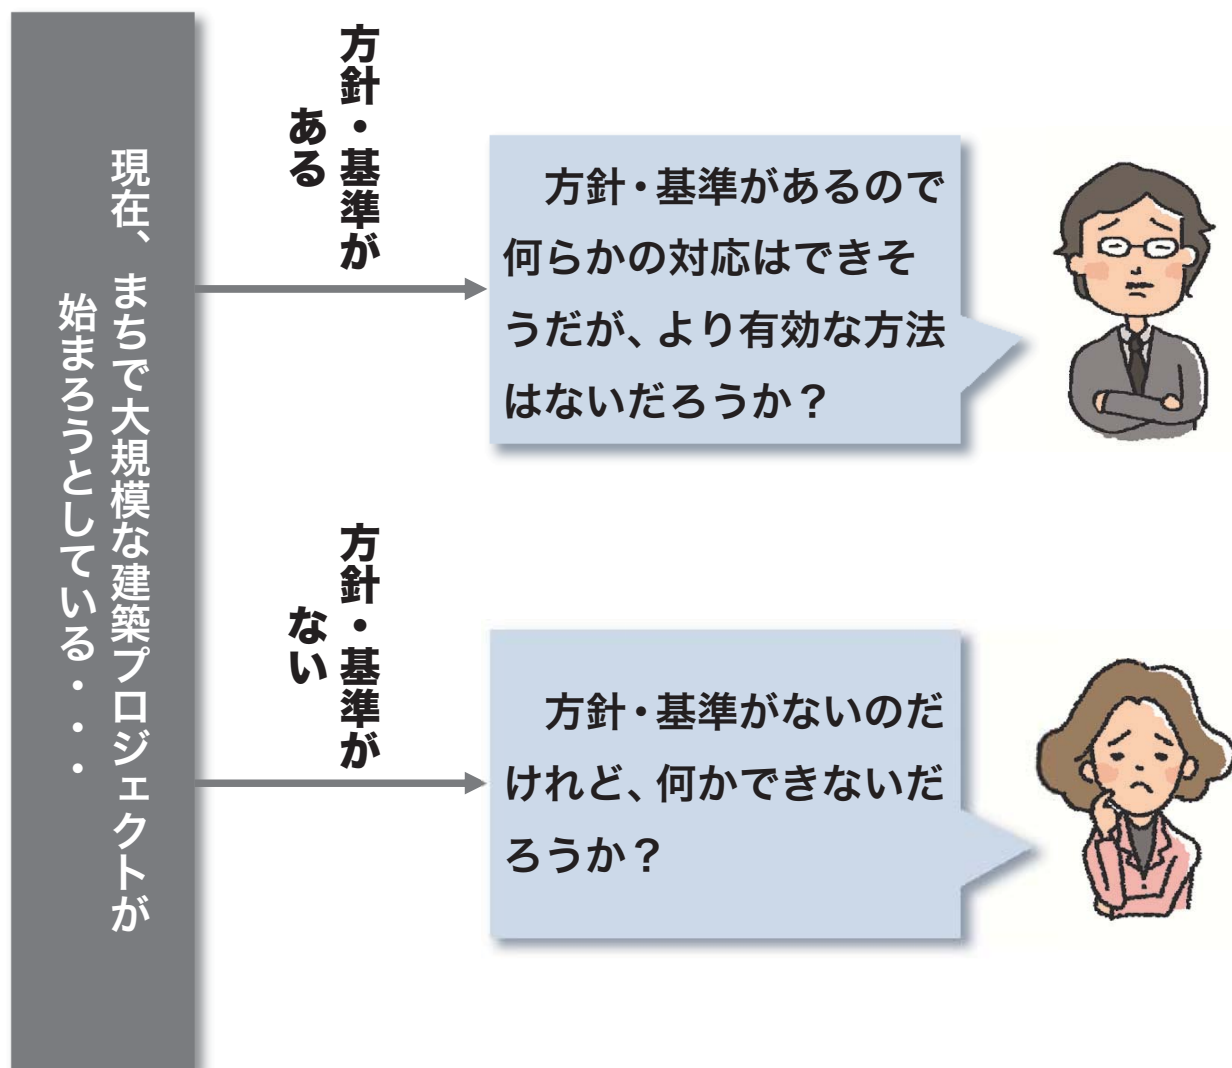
現在、まちで大規模な建築プロジェクトが始まろうとしている・・・

方針・基準がある

方針・基準があるので何らかの対応はできそうだが、より有効な方法はないだろうか？

方針・基準がない

方針・基準がないのだけれど、何かできないだろうか？